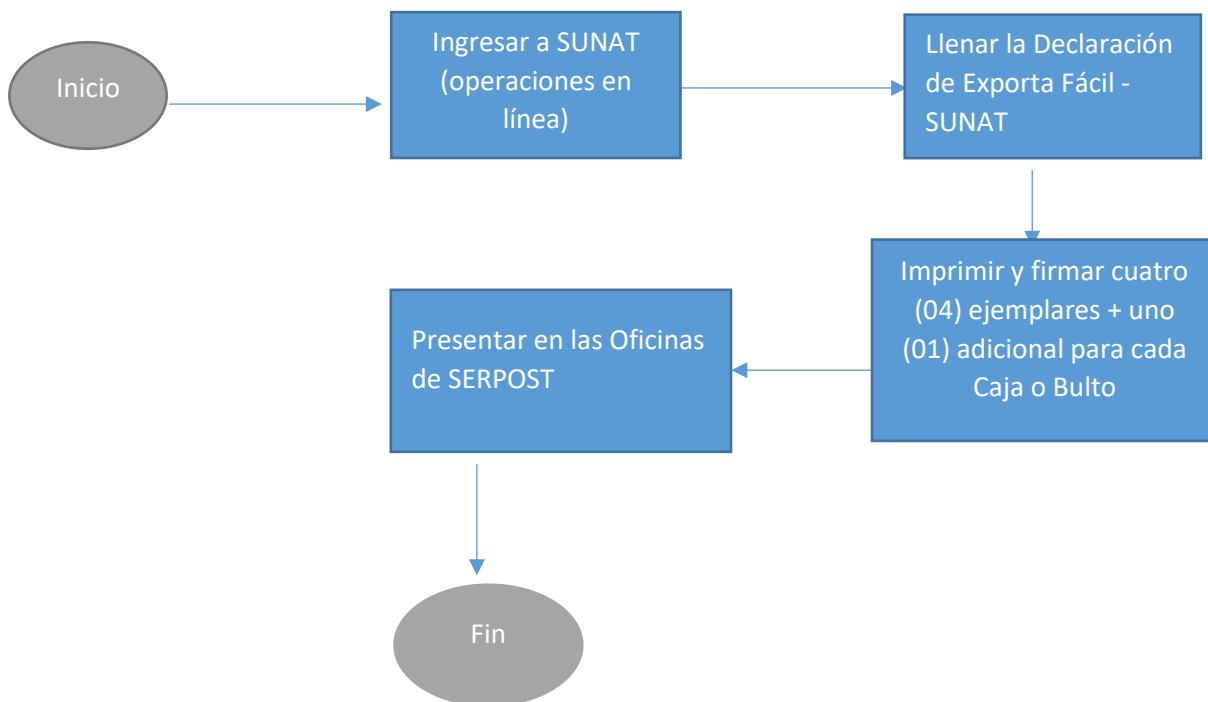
Inicio

Ingresar a SUNAT (operaciones en línea)

Llenar la Declaración de Exporta Fácil - SUNAT

Imprimir y firmar cuatro (04) ejemplares + uno (01) adicional para cada Caja o Bulto

Presentar en las Oficinas de SERPOST

Fin